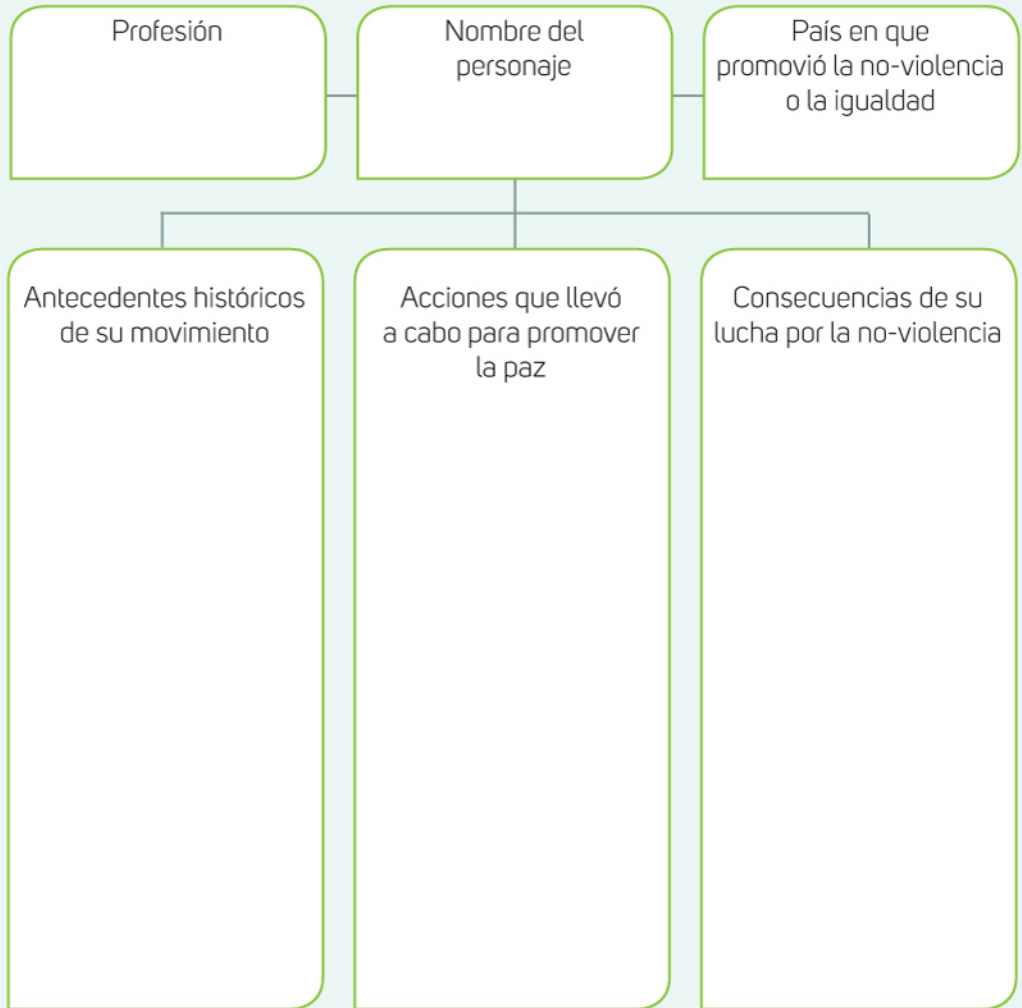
Profesión

Nombre del personaje

País en que promovió la no-violencia o la igualdad

Antecedentes históricos de su movimiento

Acciones que llevó a cabo para promover la paz

Consecuencias de su lucha por la no-violencia